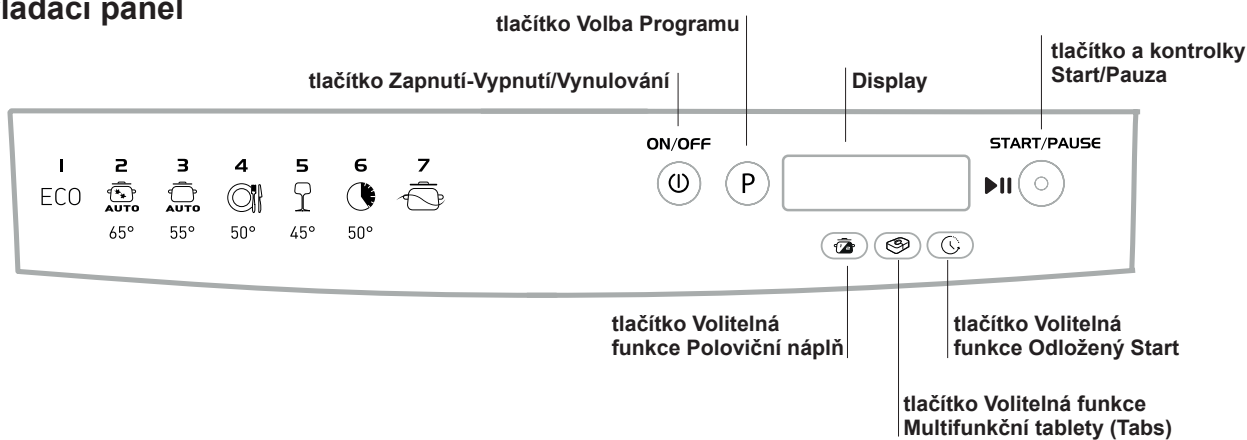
ladací panel

tlačítko Volba Programu

tlačítko a kontrolky Start/Pauza

tlačítko Zapnutí-Vypnutí/Vynulování

Display

ON/OFF

START/PAUSE

1 ECO

2 AUTO 65°

3 AUTO 55°

4 50°

5 45°

6 50°

7

P

tlačítko Volitelná funkce Poloviční náplň

tlačítko Volitelná funkce Odložený Start

tlačítko Volitelná funkce Multifunkční tablety (Tabs)